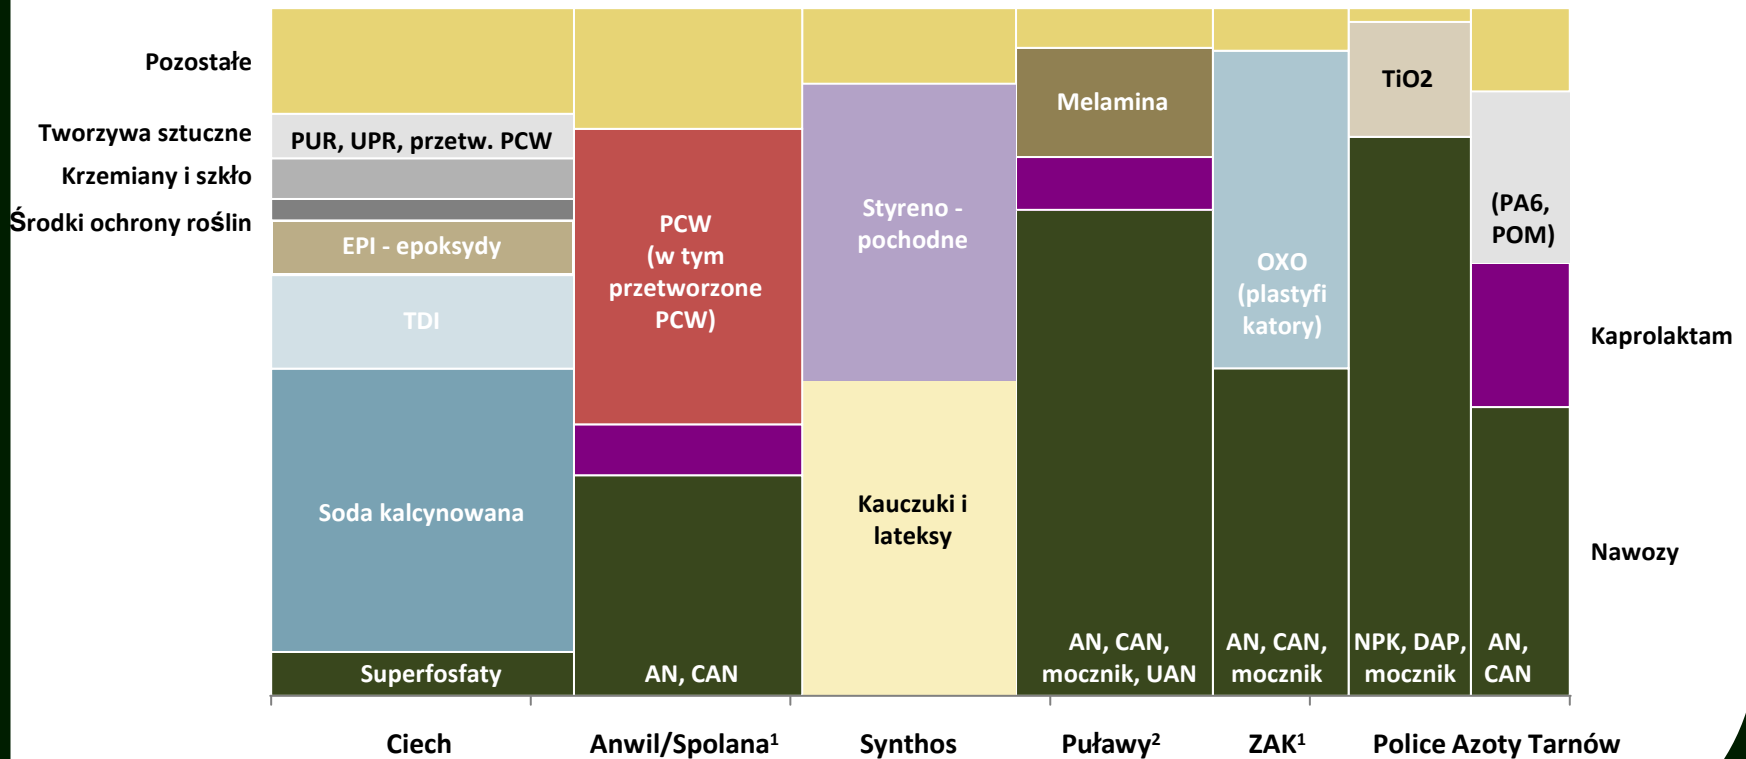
Pozostałe

Tworzywa sztuczne

Krzemiany i szkło

Środki ochrony roślin

PUR, UPR, przetw. PCW

EPI - epoksydy

TDI

Soda kalcynowana

Superfosfaty

PCW (w tym przetworzone PCW)

AN, CAN

Styreno - pochodne

Kauczuki i lateksy

Melamina

AN, CAN, mocznik, UAN

OXO (plastyfikatory)

AN, CAN, mocznik

TiO2

NPK, DAP, mocznik

(PA6, POM)

AN, CAN

Kaprolaktam

Nawozy

Ciech

Anwil/Spolana$^1$

Synthos

Puławy$^2$

ZAK$^1$

Police

Azoty Tarnów